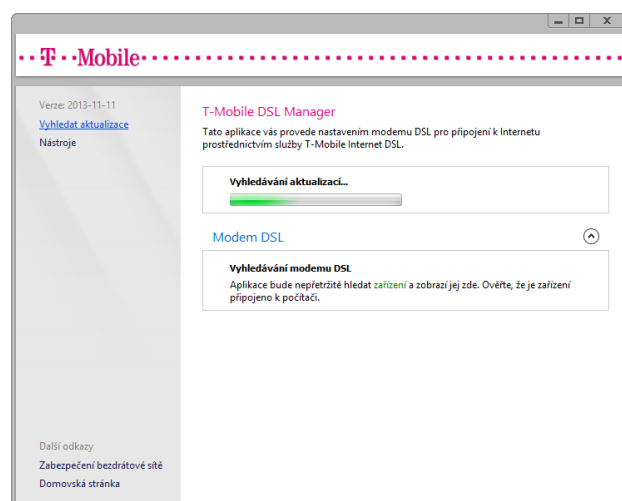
·· T ·· Mobile··

Verze: 2013-11-11
Vyhledat aktualizace
Nástroje

T-Mobile DSL Manager

Tato aplikace vás provede nastavením modemu DSL pro připojení k Internetu prostřednictvím služby T-Mobile Internet DSL.

Vyhledávání aktualizací...

Modem DSL

Vyhledávání modemu DSL

Aplikace bude nepřetržitě hledat zařízení a zobrazí jej zde. Ověřte, že je zařízení připojeno k počítači.

Další odkazy
Zabezpečení bezdrátové sítě
Domovská stránka